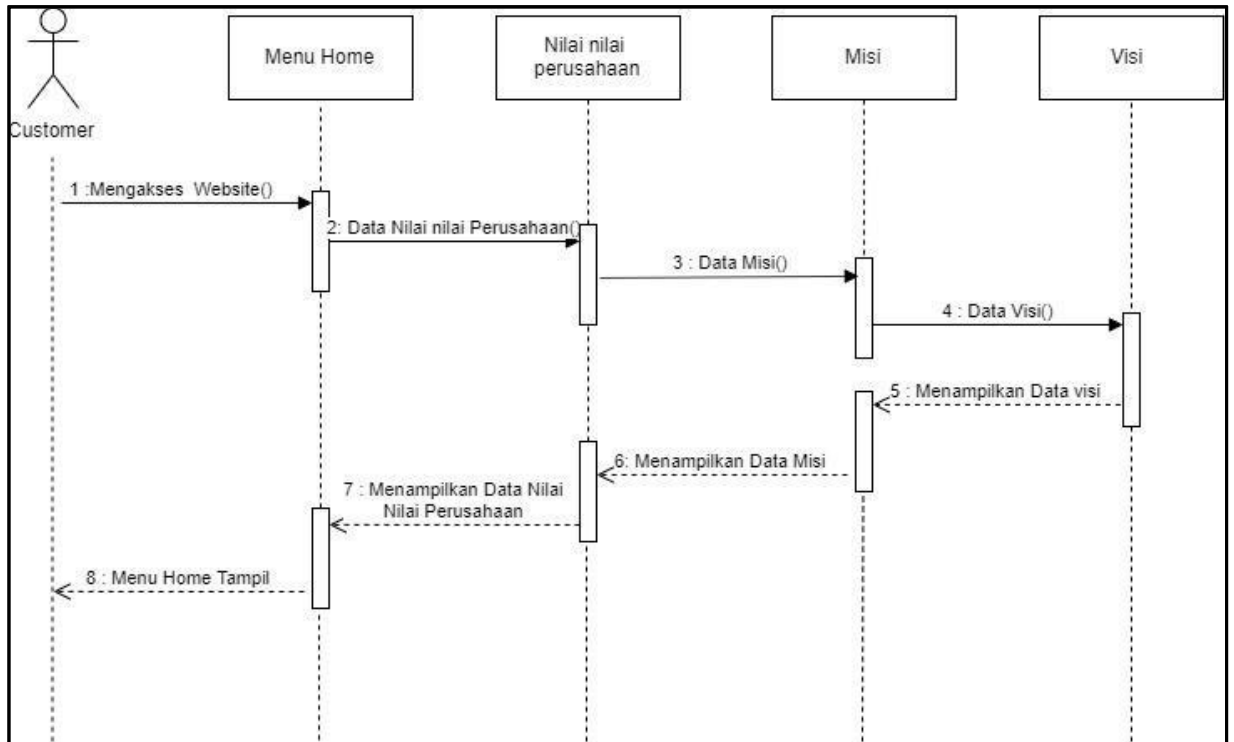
Customer

Menu Home

Nilai nilai perusahaan

Misi

Visi

1 :Mengakses Website()

2: Data Nilai nilai Perusahaan()

3 : Data Misi()

4 : Data Visi()

5 : Menampilkan Data visi

6: Menampilkan Data Misi

7 : Menampilkan Data Nilai Nilai Perusahaan

8 : Menu Home Tampil